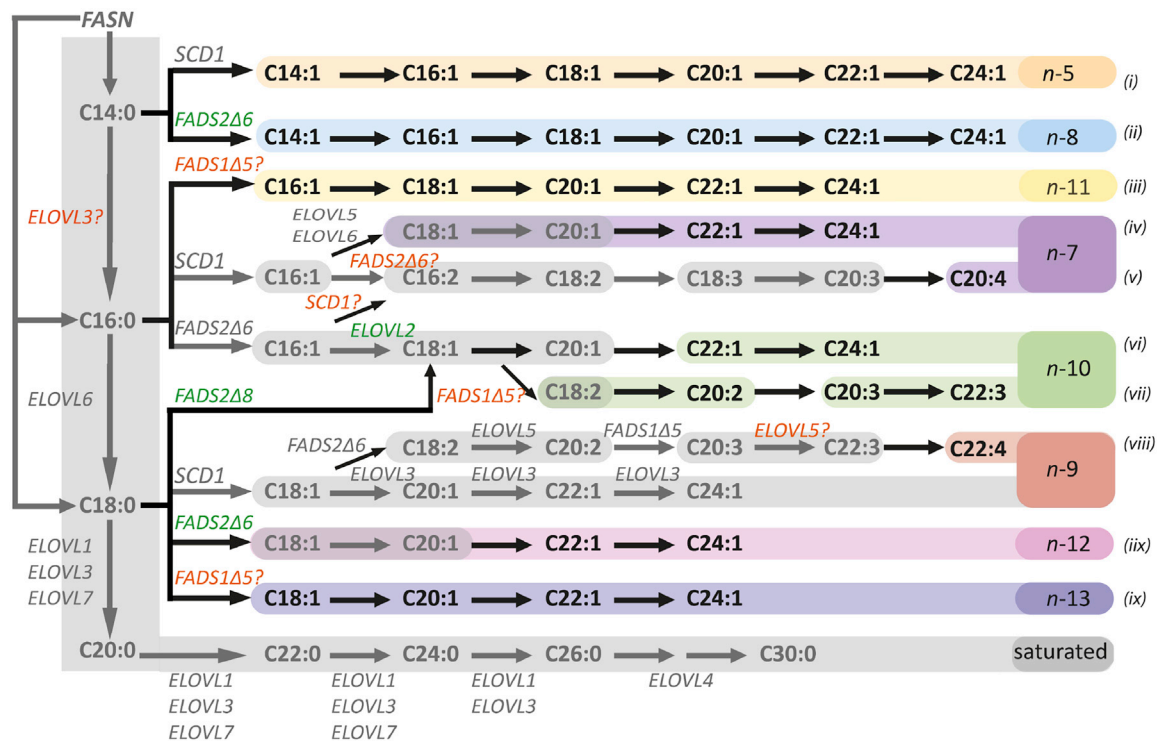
FASN

C14:0

ELOVL3?

C16:0

ELOVL6

C18:0

ELOVL1
ELOVL3
ELOVL7

C20:0

SCD1
C14:1 C16:1 C18:1 C20:1 C22:1 C24:1 $n$-5 (i)

FADS2Δ6
C14:1 C16:1 C18:1 C20:1 C22:1 C24:1 $n$-8 (ii)

FADS1Δ5?
C16:1 C18:1 C20:1 C22:1 C24:1 $n$-11 (iii)

ELOVL5
ELOVL6
C18:1 C20:1 C22:1 C24:1 (iv)

SCD1
C16:1
FADS2Δ6?
C16:2 C18:2 C18:3 C20:3 C20:4 $n$-7 (v)
SCD1?

ELOVL2
FADS2Δ6
C16:1 C18:1 C20:1 C22:1 C24:1 (vi)

FADS1Δ5?
C18:2 C20:2 C20:3 C22:3 $n$-10 (vii)

FADS2Δ8

FADS2Δ6 C18:2 ELOVL5 C20:2 FADS1Δ5 C20:3 ELOVL5? C22:3 C22:4 (viii)
ELOVL3 ELOVL3 ELOVL3

SCD1
C18:1 C20:1 C22:1 C24:1 $n$-9

FADS2Δ6
C18:1 C20:1 C22:1 C24:1 $n$-12 (iix)

FADS1Δ5?
C18:1 C20:1 C22:1 C24:1 $n$-13 (ix)

C22:0 C24:0 C26:0 C30:0 saturated

ELOVL1
ELOVL3
ELOVL7

ELOVL1
ELOVL3
ELOVL7

ELOVL1
ELOVL3

ELOVL4